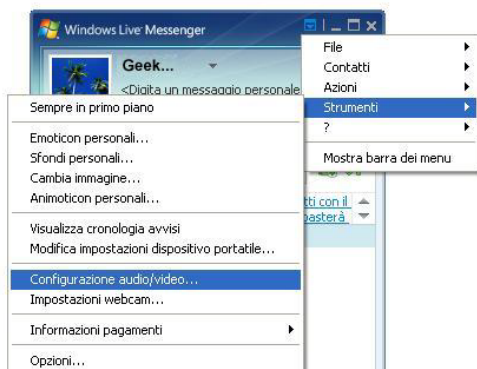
Windows Live Messenger

Geek...

<Digita un messaggio personale

File
Contatti
Azioni
Strumenti
?
Mostra barra dei menu

Sempre in primo piano
Emoticon personali...
Sfondi personali...
Cambia immagine...
Animoticon personali...
Visualizza cronologia avvisi
Modifica impostazioni dispositivo portatile...
Configurazione audio/video...
Impostazioni webcam...
Informazioni pagamenti
Opzioni...

tti con il
basterà